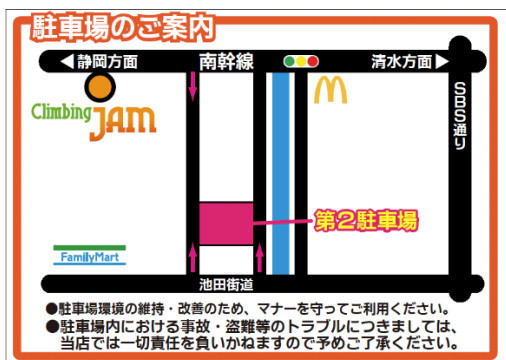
駐車場のご案内

◀静岡方面
南幹線
清水方面▶

SBS通り

Climbing JAM

第2駐車場

FamilyMart

池田街道

●駐車場環境の維持・改善のため、マナーを守ってご利用ください。
●駐車場内における事故・盗難等のトラブルにつきましては、当店では一切責任を負いかねますので予めご了承ください。